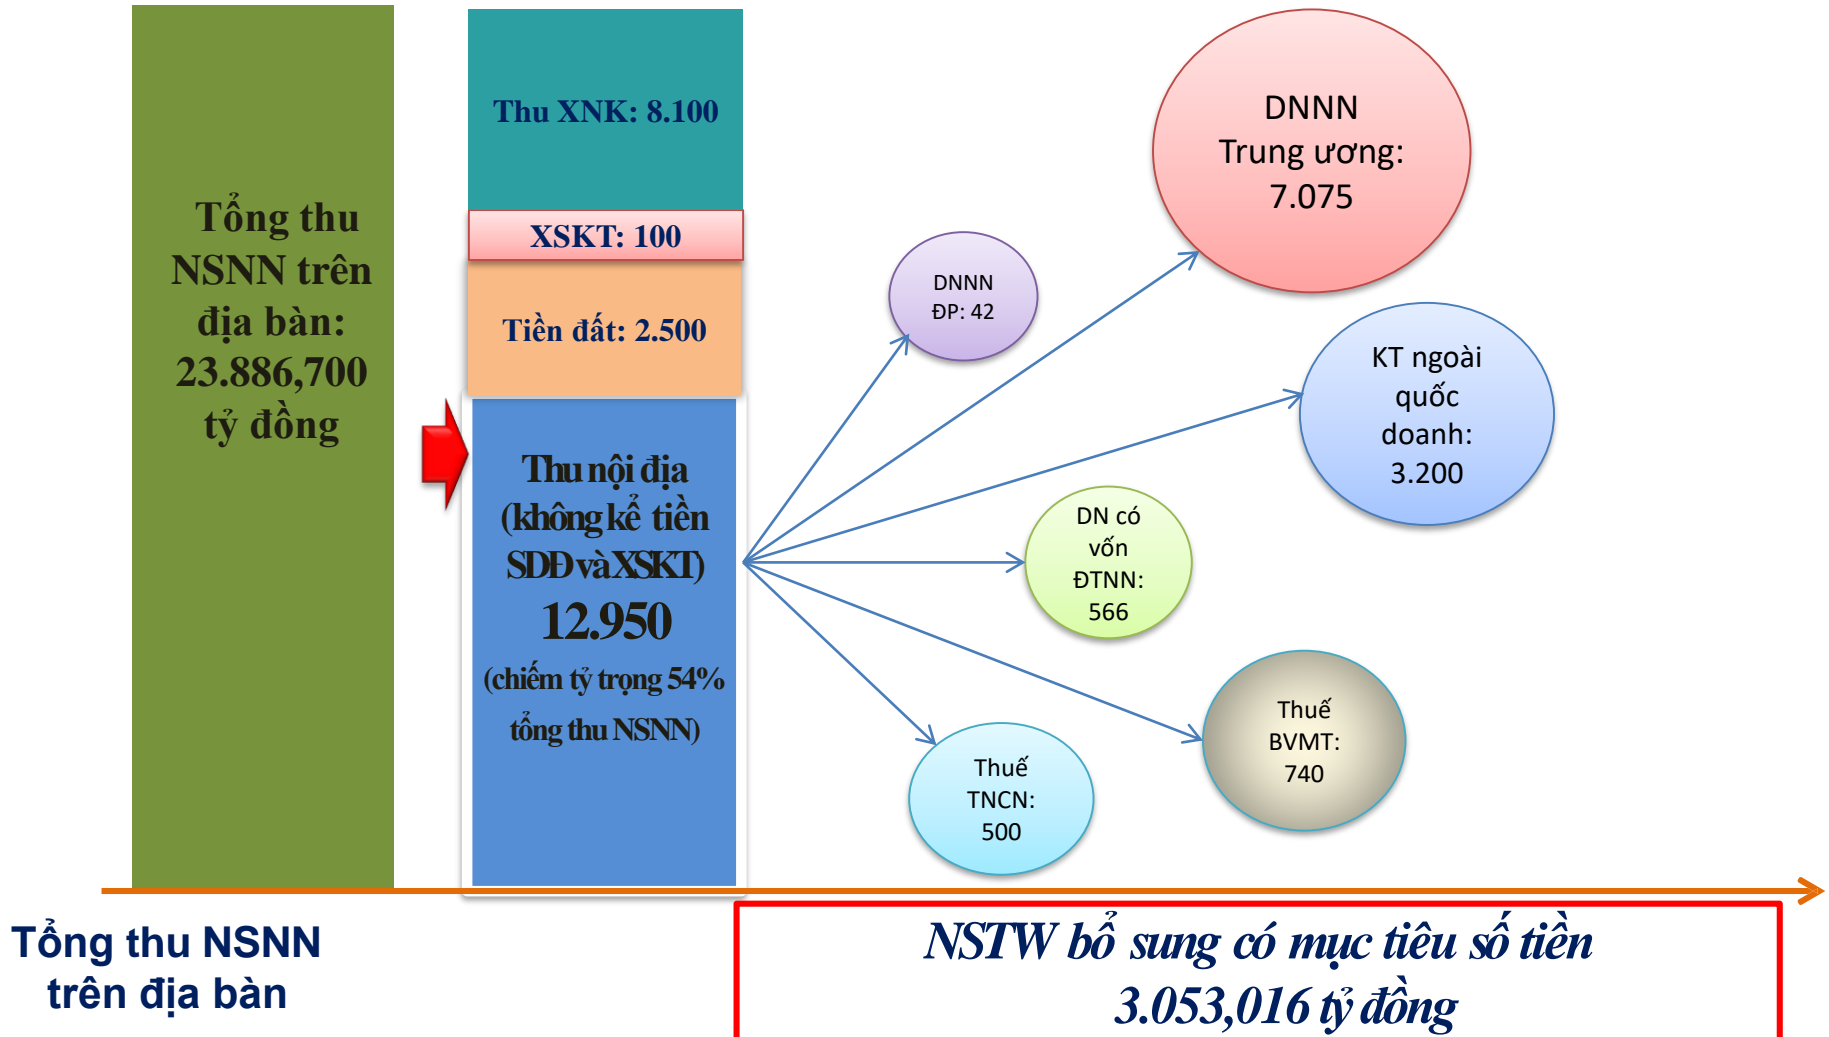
Tổng thu NSNN trên địa bàn: 23.886,700 tỷ đồng

Thu XNK: 8.100

XSKT: 100

Tiền đất: 2.500

Thu nội địa (không kể tiền SDĐ và XSKT) 12.950 (chiếm tỷ trọng 54% tổng thu NSNN)

DNNN Trung ương: 7.075

DNNN ĐP: 42

KT ngoài quốc doanh: 3.200

DN có vốn ĐTNN: 566

Thuế BVMT: 740

Thuế TNCN: 500

Tổng thu NSNN trên địa bàn

NSTW bổ sung có mục tiêu số tiền 3.053,016 tỷ đồng